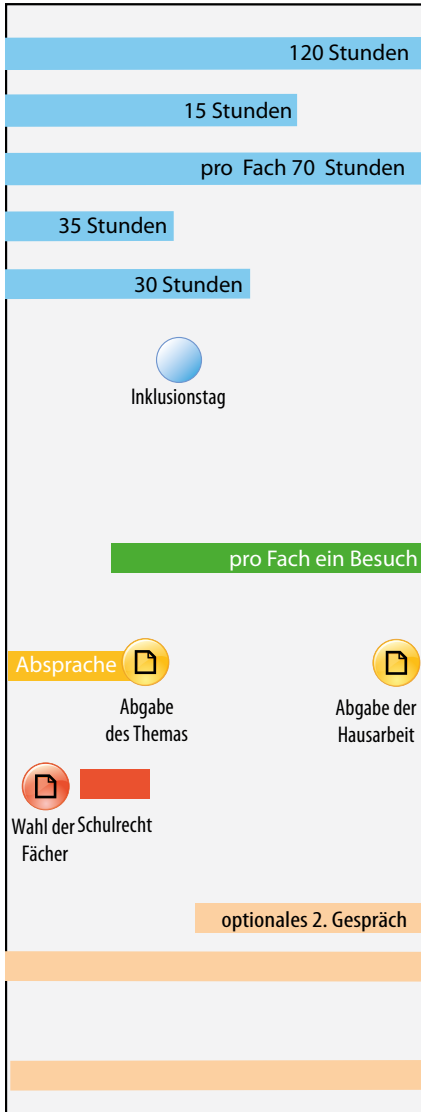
120 Stunden

15 Stunden

pro Fach 70 Stunden

35 Stunden

30 Stunden

Inklusionstag

pro Fach ein Besuch

Absprache

Abgabe des Themas

Abgabe der Hausarbeit

Wahl der Fächer

Schulrecht

optionales 2. Gespräch